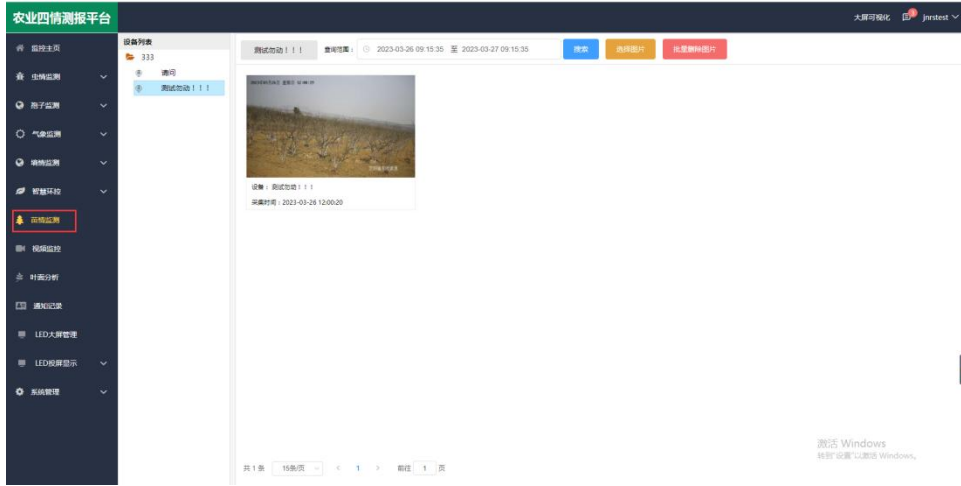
农业四情测报平台

大屏可视化 jnrstest

监控主页
虫情监测
孢子监测
气象监测
墒情监测
智慧环控
苗情监测
视频监控
叶面分析
通知记录
LED大屏管理
LED投屏显示
系统管理

设备列表
333
清河
测试勿动！！！

测试勿动！！！ 查询范围： 2023-03-26 09:15:35 至 2023-03-27 09:15:35 搜索 选择图片 批量删除图片

设备：测试勿动！！！
采集时间：2023-03-26 12:00:20

共 1 条 15条/页 < 1 > 前往 1 页

激活 Windows
转到"设置"以激活 Windows。